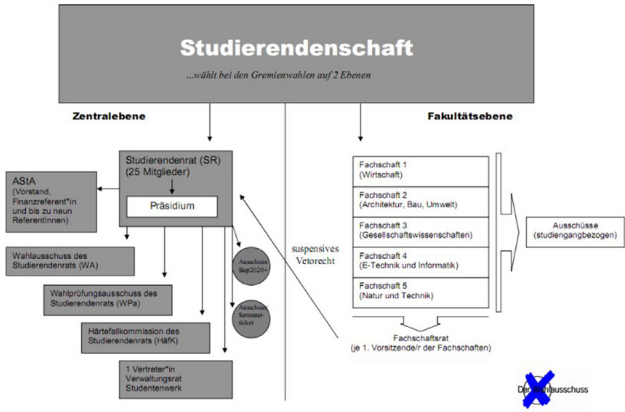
Studierendenschaft

...wählt bei den Gremienwahlen auf 2 Ebenen

Zentralebene

Fakultätsebene

Studierendenrat (SR)
(25 Mitglieder)

Präsidium

AStA
(Vorstand, Finanzreferent*in und bis zu neun Referent/innen)

Wahlausschuss des Studierendenrats (WA)

Wahlprüfungsausschuss des Studierendenrats (WPa)

Härtefallkommission des Studierendenrats (HäK)

1 Vertreter*in Verwaltungsrat Studentenwerk

Ausschuss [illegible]

Ausschuss Semester-ticket

suspensives Vetorecht

Fachschaft 1
(Wirtschaft)

Fachschaft 2
(Architektur, Bau, Umwelt)

Fachschaft 3
(Gesellschaftswissenschaften)

Fachschaft 4
(E-Technik und Informatik)

Fachschaft 5
(Natur und Technik)

Ausschüsse
(studiengangbezogen)

Fachschaftsrat
(je 1. Vorsitzende/r der Fachschaften)

Di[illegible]ausschuss